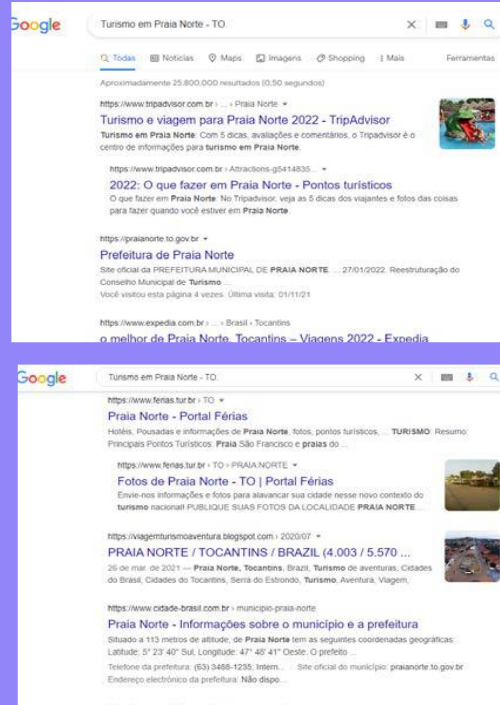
Google

Turismo em Praia Norte - TO

Todas Notícias Maps Imagens Shopping Mais Ferramentas

Aproximadamente 25.800.000 resultados (0,50 segundos)

https://www.tripadvisor.com.br › ... › Praia Norte

Turismo e viagem para Praia Norte 2022 - TripAdvisor

Turismo em Praia Norte: Com 5 dicas, avaliações e comentários, o Tripadvisor é o centro de informações para turismo em Praia Norte.

https://www.tripadvisor.com.br › Attractions-g5414835...

2022: O que fazer em Praia Norte - Pontos turísticos

O que fazer em Praia Norte: No Tripadvisor, veja as 5 dicas dos viajantes e fotos das coisas para fazer quando você estiver em Praia Norte.

https://praianorte.to.gov.br

Prefeitura de Praia Norte

Site oficial da PREFEITURA MUNICIPAL DE PRAIA NORTE. ... 27/01/2022. Reestruturação do Conselho Municipal de Turismo ...

Você visitou esta página 4 vezes. Última visita: 01/11/21

https://www.expedia.com.br › ... › Brasil › Tocantins

o melhor de Praia Norte, Tocantins – Viagens 2022 - Expedia

Google

Turismo em Praia Norte - TO

https://www.ferias.tur.br › TO

Praia Norte - Portal Férias

Hotéis, Pousadas e informações de Praia Norte, fotos, pontos turísticos, ... TURISMO. Resumo: Principais Pontos Turísticos: Praia São Francisco e praias do ...

https://www.ferias.tur.br › TO › PRAIA NORTE

Fotos de Praia Norte - TO | Portal Férias

Envie-nos informações e fotos para alavancar sua cidade nesse novo contexto do turismo nacional! PUBLIQUE SUAS FOTOS DA LOCALIDADE PRAIA NORTE ...

https://viagemturismoaventura.blogspot.com › 2020/07

PRAIA NORTE / TOCANTINS / BRAZIL (4.003 / 5.570 ...

26 de mar. de 2021 — Praia Norte, Tocantins, Brazil, Turismo de aventuras, Cidades do Brasil, Cidades do Tocantins, Serra do Estrondo, Turismo, Aventura, Viagem,

https://www.cidade-brasil.com.br › municipio-praia-norte

Praia Norte - Informações sobre o município e a prefeitura

Situado a 113 metros de altitude, de Praia Norte tem as seguintes coordenadas geográficas: Latitude: 5° 23' 40'' Sul, Longitude: 47° 48' 41'' Oeste. O prefeito ...

Telefone da prefeitura: (63) 3488-1235; Intern... Site oficial do município: praianorte.to.gov.br

Endereço electrónico da prefeitura: Não dispo...